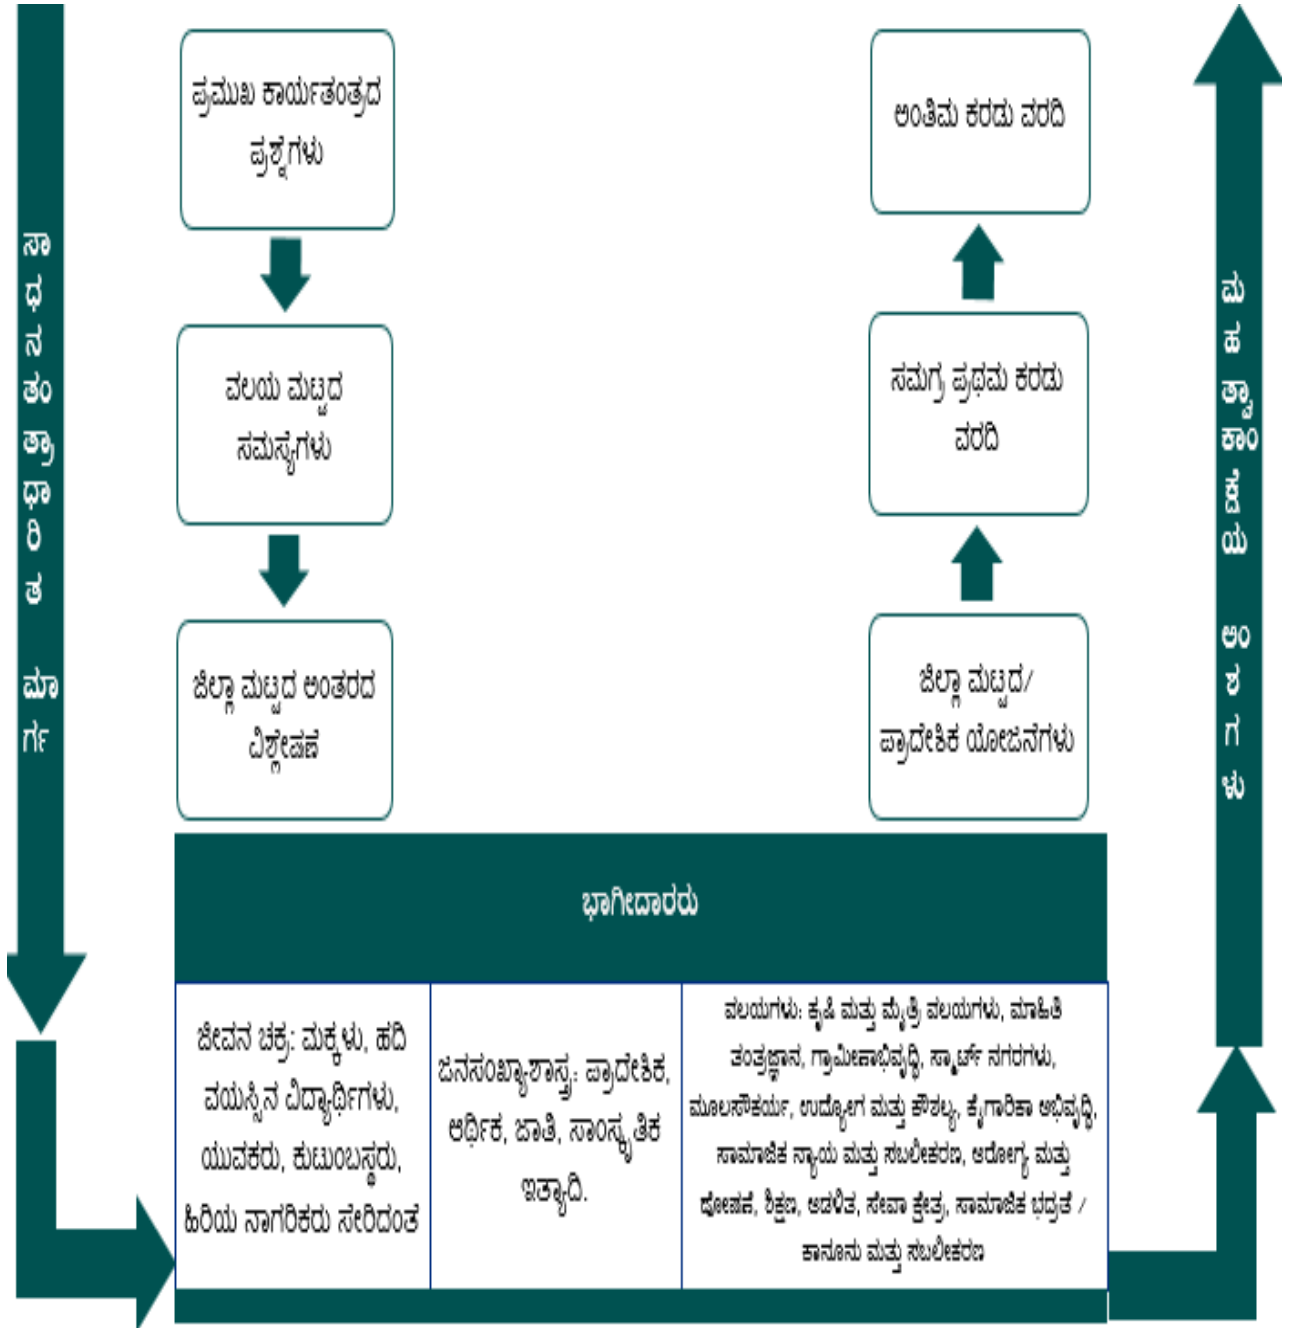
ಸಾಧನ ತಂತ್ರಾಧಾರಿತ ಮಾರ್ಗ

ಪ್ರಮುಖ ಕಾರ್ಯತಂತ್ರದ ಪ್ರಶ್ನೆಗಳು

ವಲಯ ಮಟ್ಟದ ಸಮಸ್ಯೆಗಳು

ಜಿಲ್ಲಾ ಮಟ್ಟದ ಅಂತರದ ವಿಶ್ಲೇಷಣೆ

ಅಂತಿಮ ಕರಡು ವರದಿ

ಸಮಗ್ರ ಪ್ರಥಮ ಕರಡು ವರದಿ

ಜಿಲ್ಲಾ ಮಟ್ಟದ/ ಪ್ರಾದೇಶಿಕ ಯೋಜನೆಗಳು

ಮಹತ್ವಾಕಾಂಕ್ಷೆಯ ಅಂಶಗಳು

ಭಾಗೀದಾರರು

| ಜೀವನ ಚಕ್ರ: ಮಕ್ಕಳು, ಹದಿ ವಯಸ್ಸಿನ ವಿದ್ಯಾರ್ಥಿಗಳು, ಯುವಕರು, ಕುಟುಂಬಸ್ಥರು, ಹಿರಿಯ ನಾಗರಿಕರು ಸೇರಿದಂತೆ | ಜನಸಂಖ್ಯಾಶಾಸ್ತ್ರ: ಪ್ರಾದೇಶಿಕ, ಆರ್ಥಿಕ, ಜಾತಿ, ಸಾಂಸ್ಕೃತಿಕ ಇತ್ಯಾದಿ. | ವಲಯಗಳು: ಕೃಷಿ ಮತ್ತು ಮೈತ್ರಿ ವಲಯಗಳು, ಮಾಹಿತಿ ತಂತ್ರಜ್ಞಾನ, ಗ್ರಾಮೀಣಾಭಿವೃದ್ಧಿ, ಸ್ಮಾರ್ಟ್ ನಗರಗಳು, ಮೂಲಸೌಕರ್ಯ, ಉದ್ಯೋಗ ಮತ್ತು ಕೌಶಲ್ಯ, ಕೈಗಾರಿಕಾ ಅಭಿವೃದ್ಧಿ, ಸಾಮಾಜಿಕ ನ್ಯಾಯ ಮತ್ತು ಸಬಲೀಕರಣ, ಆರೋಗ್ಯ ಮತ್ತು ಪೋಷಣೆ, ಶಿಕ್ಷಣ, ಆಡಳಿತ, ಸೇವಾ ಕ್ಷೇತ್ರ, ಸಾಮಾಜಿಕ ಭದ್ರತೆ / ಕಾನೂನು ಮತ್ತು ಸಬಲೀಕರಣ |